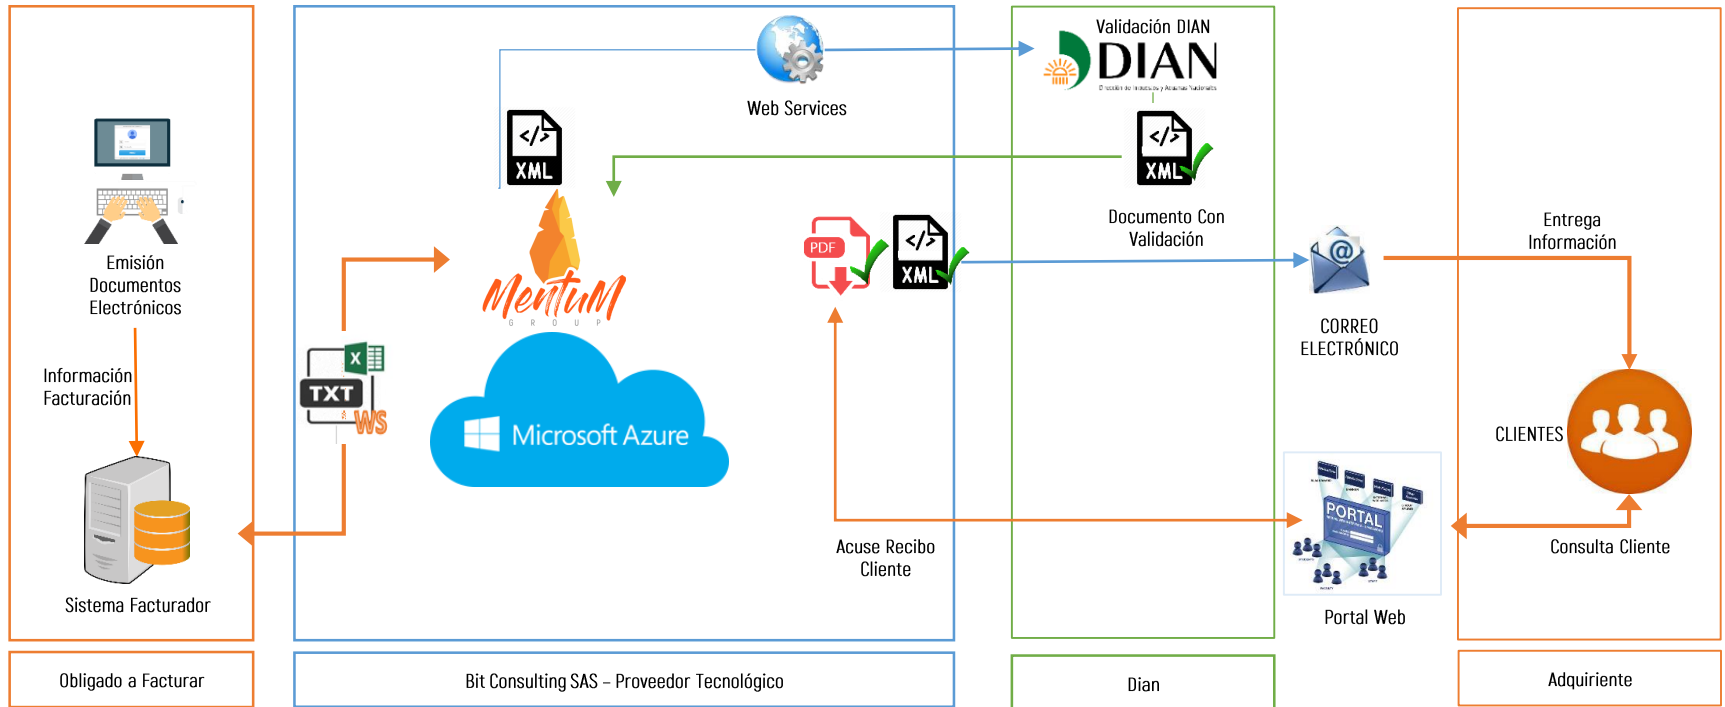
Emisión Documentos Electrónicos

Información Facturación

Sistema Facturador

Obligado a Facturar

Web Services

XML

MentuM
G R O U P

TXT
WS

Microsoft Azure

PDF
XML

Acuse Recibo Cliente

Bit Consulting SAS – Proveedor Tecnológico

Validación DIAN
DIAN
Dirección de Impuestos y Aduanas Nacionales

XML

Documento Con Validación

Dian

CORREO ELECTRÓNICO

PORTAL

Portal Web

Entrega Información

CLIENTES

Consulta Cliente

Adquiriente